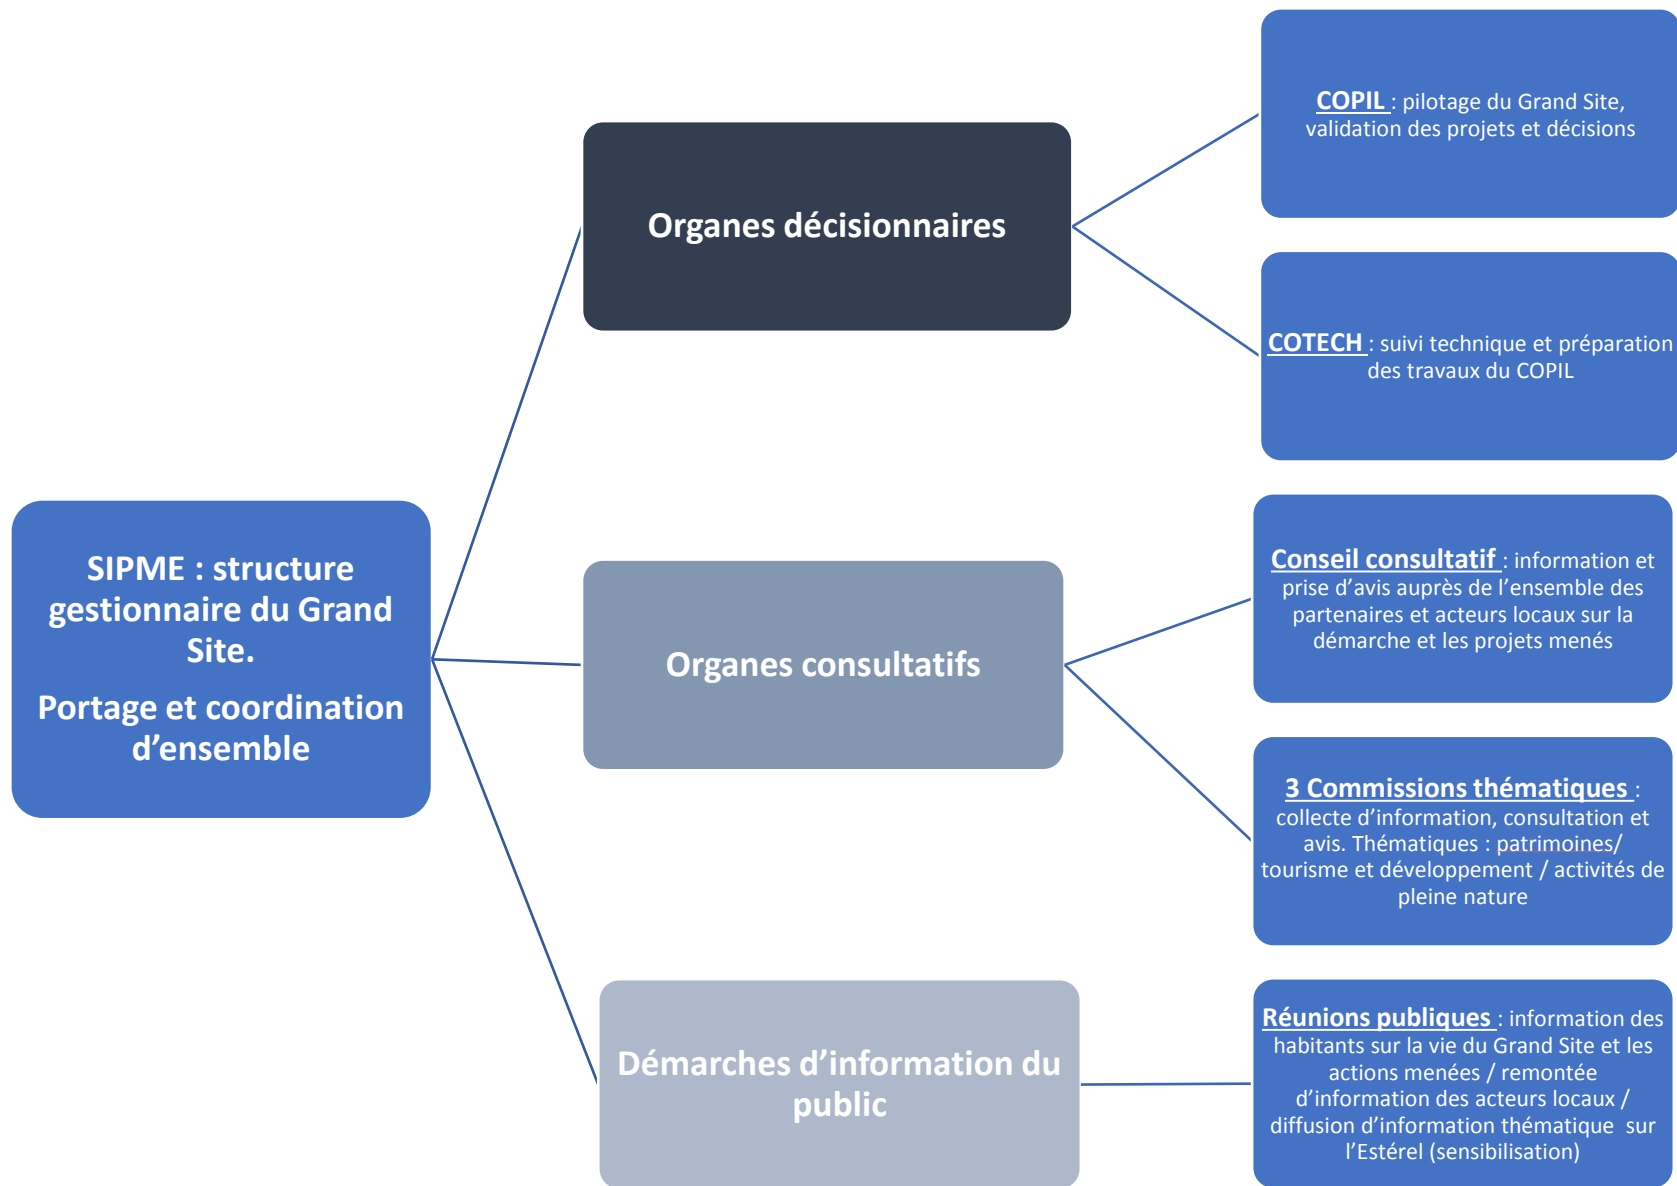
SIPME : structure gestionnaire du Grand Site.

Portage et coordination d’ensemble

Organes décisionnaires

COPIL : pilotage du Grand Site, validation des projets et décisions

COTECH : suivi technique et préparation des travaux du COPIL

Organes consultatifs

Conseil consultatif : information et prise d’avis auprès de l’ensemble des partenaires et acteurs locaux sur la démarche et les projets menés

3 Commissions thématiques : collecte d’information, consultation et avis. Thématiques : patrimoines/ tourisme et développement / activités de pleine nature

Démarches d’information du public

Réunions publiques : information des habitants sur la vie du Grand Site et les actions menées / remontée d’information des acteurs locaux / diffusion d’information thématique sur l’Estérel (sensibilisation)